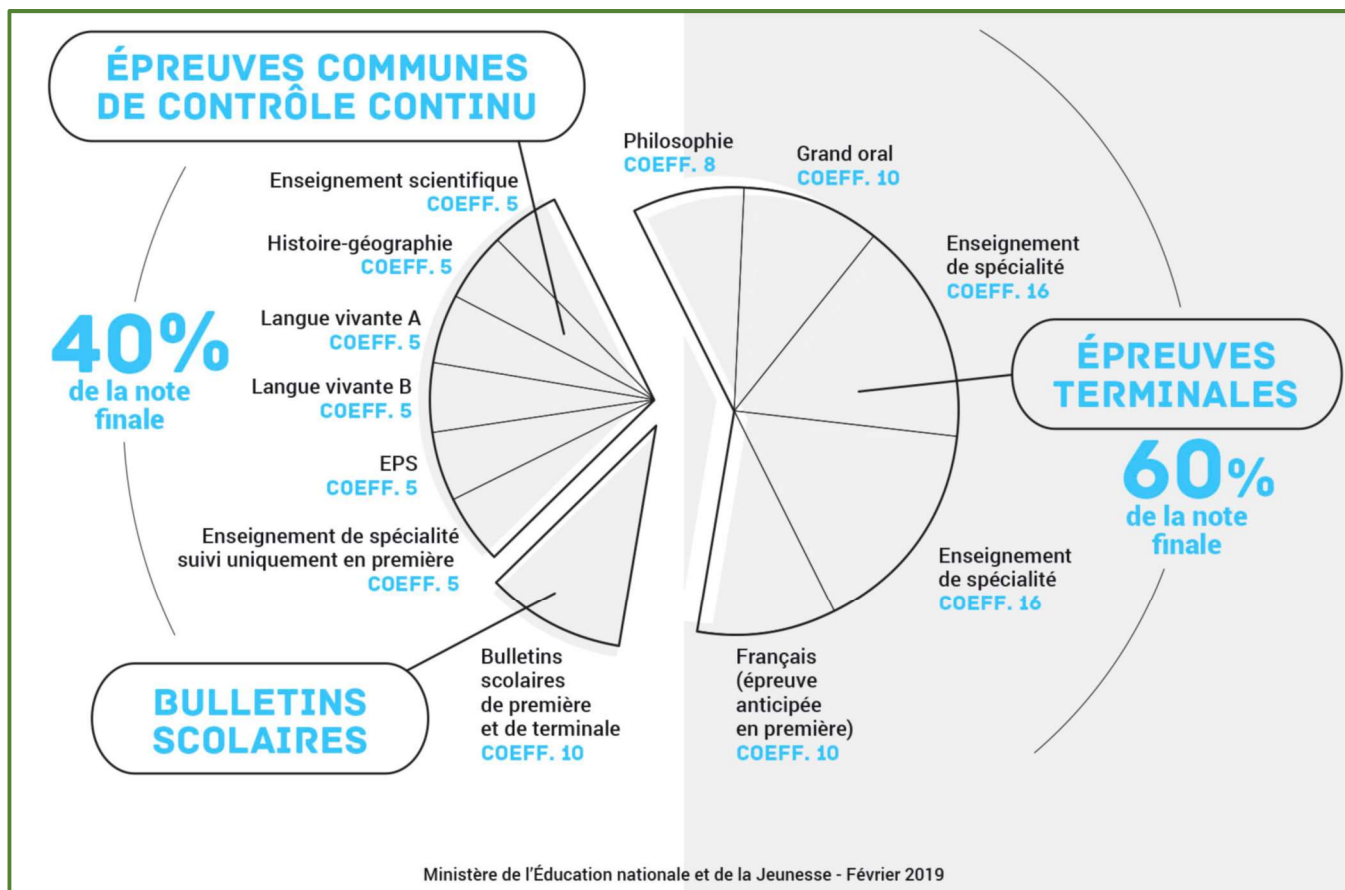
ÉPREUVES COMMUNES DE CONTRÔLE CONTINU

Enseignement scientifique
COEFF. 5

Histoire-géographie
COEFF. 5

Langue vivante A
COEFF. 5

Langue vivante B
COEFF. 5

EPS
COEFF. 5

Enseignement de spécialité suivi uniquement en première
COEFF. 5

40%
de la note finale

BULLETINS SCOLAIRES

Bulletins scolaires de première et de terminale
COEFF. 10

Philosophie
COEFF. 8

Grand oral
COEFF. 10

Enseignement de spécialité
COEFF. 16

ÉPREUVES TERMINALES

60%
de la note finale

Enseignement de spécialité
COEFF. 16

Français (épreuve anticipée en première)
COEFF. 10

Ministère de l'Éducation nationale et de la Jeunesse - Février 2019